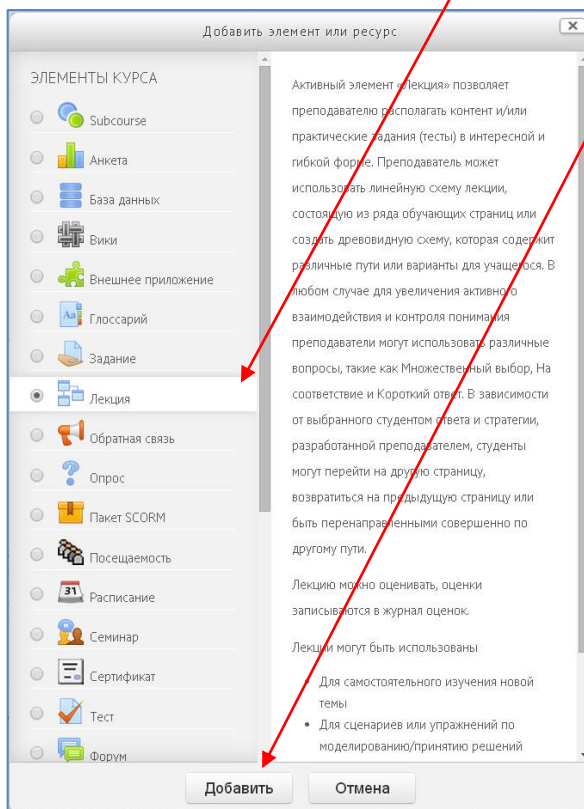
Добавить элемент или ресурс

ЭЛЕМЕНТЫ КУРСА

Subcourse
Анкета
База данных
Вики
Внешнее приложение
Глоссарий
Задание
Лекция
Обратная связь
Опрос
Пакет SCORM
Посещаемость
Расписание
Семинар
Сертификат
Тест
Форум

Активный элемент «Лекция» позволяет преподавателю располагать контент и/или практические задания (тесты) в интересной и гибкой форме. Преподаватель может использовать линейную схему лекции, состоящую из ряда обучающих страниц или создать древовидную схему, которая содержит различные пути или варианты для учащегося. В любом случае для увеличения активного взаимодействия и контроля понимания преподаватели могут использовать различные вопросы, такие как Множественный выбор, На соответствие и Короткий ответ. В зависимости от выбранного студентом ответа и стратегии, разработанной преподавателем, студенты могут перейти на другую страницу, возвратиться на предыдущую страницу или быть перенаправленными совершенно по другому пути.

Лекцию можно оценивать, оценки записываются в журнал оценок.

Лекции могут быть использованы

• Для самостоятельного изучения новой темы
• Для сценариев или упражнений по моделированию/принятию решений

Добавить
Отмена